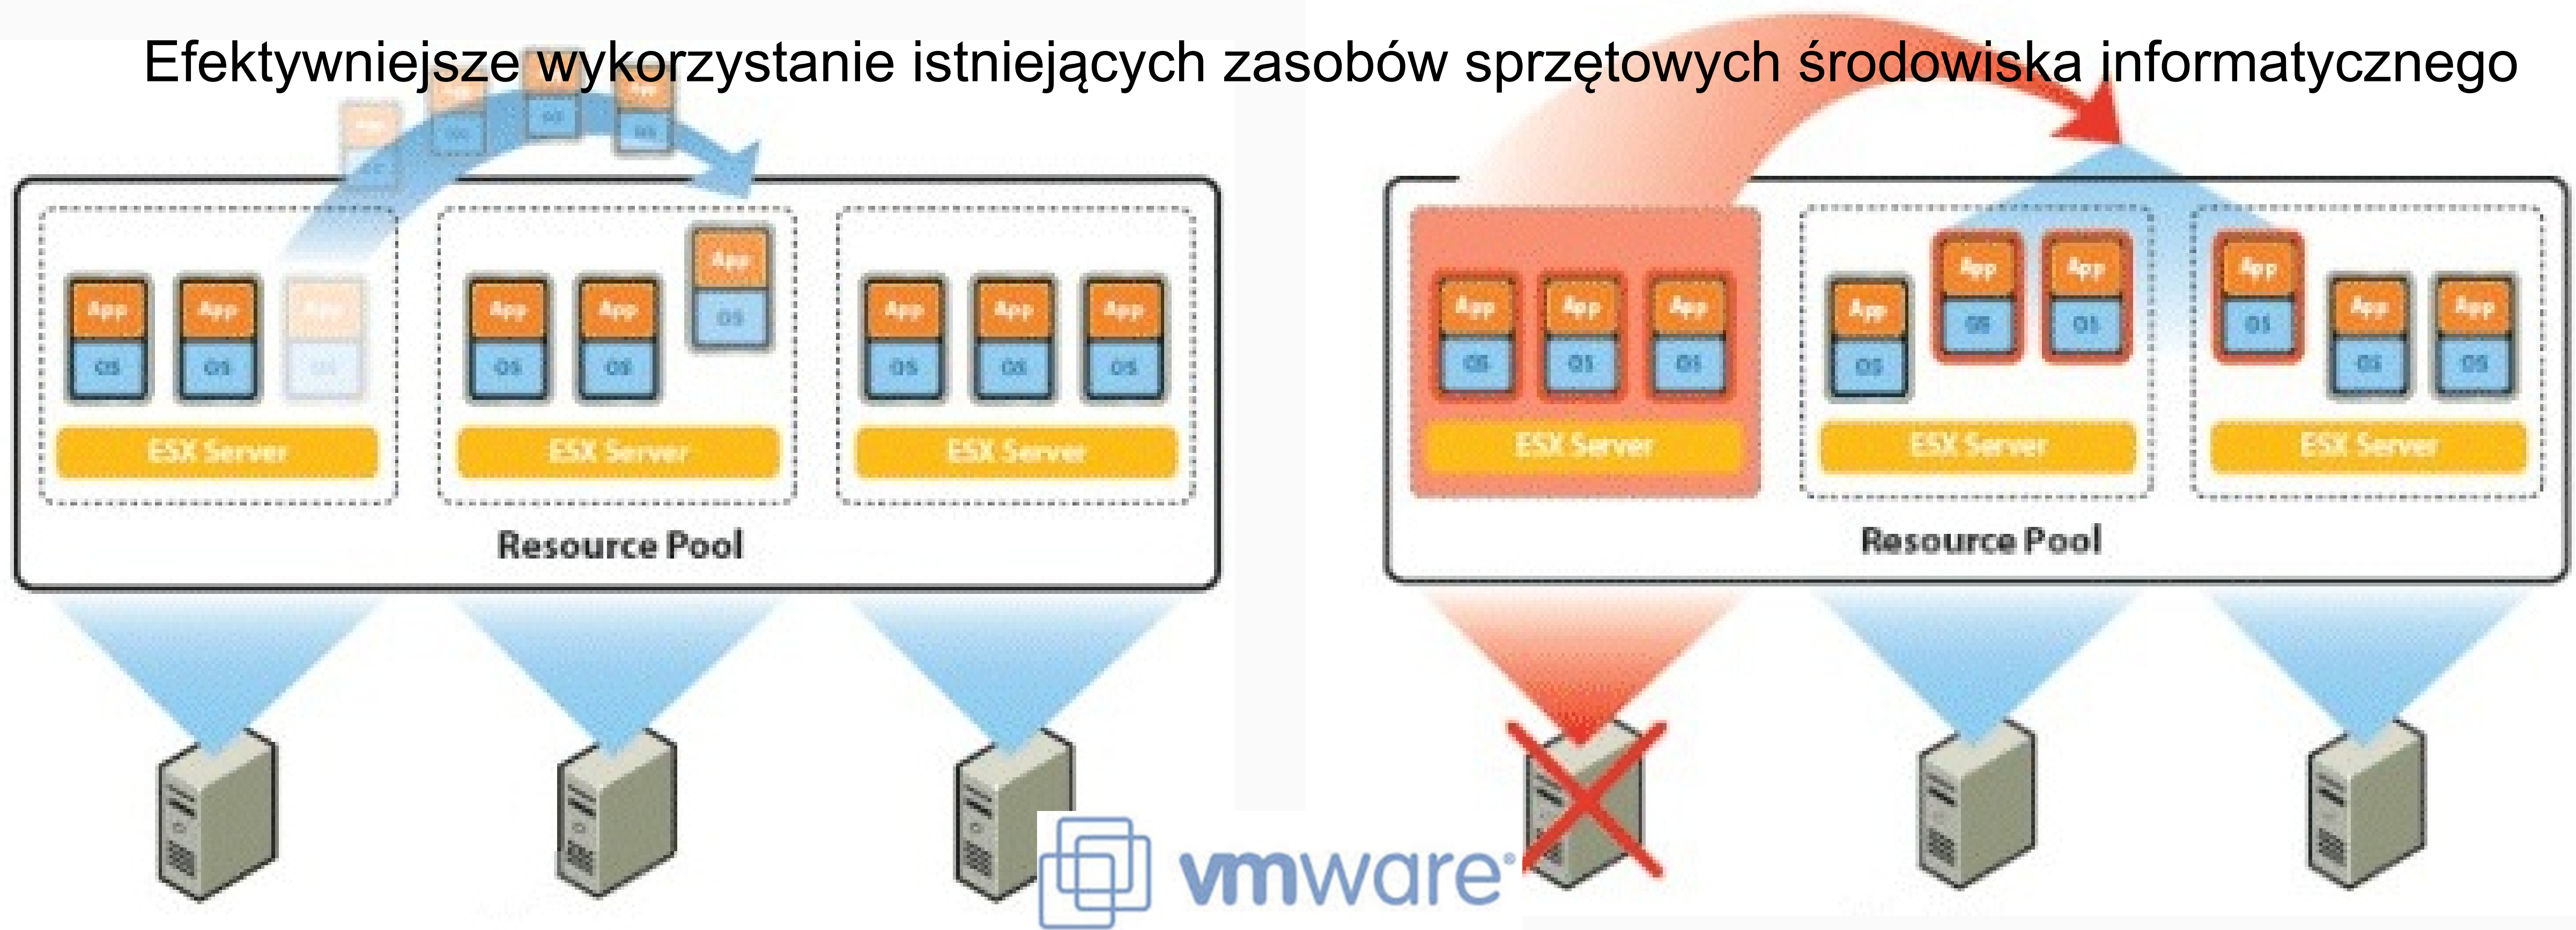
Efektywniejsze wykorzystanie istniejących zasobów sprzętowych środowiska informatycznego

App
OS
App
OS
App
OS
App
OS
App
OS
App
OS
App
OS
App
OS
App
OS
ESX Server
ESX Server
ESX Server
Resource Pool

App
OS
App
OS
App
OS
App
OS
App
OS
App
OS
App
OS
App
OS
App
OS
ESX Server
ESX Server
ESX Server
Resource Pool

vmware